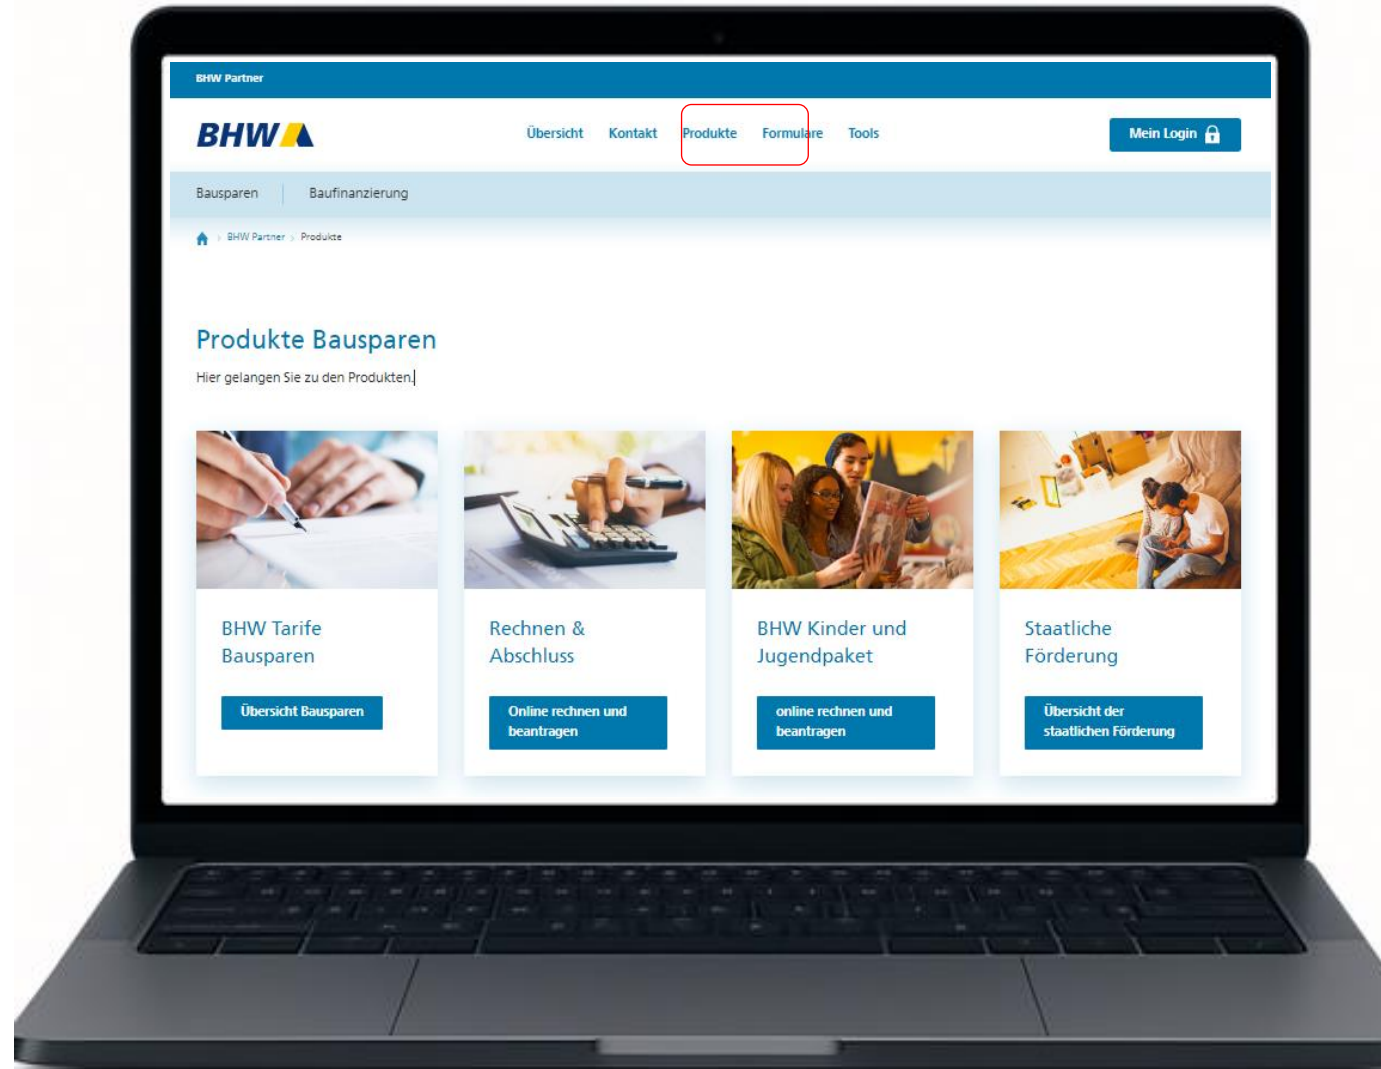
BHW Partner

BHW

Übersicht Kontakt Produkte Formulare Tools

Mein Login

Bausparen | Baufinanzierung

BHW Partner › Produkte

Produkte Bausparen

Hier gelangen Sie zu den Produkten.

BHW Tarife Bausparen

Übersicht Bausparen

Rechnen & Abschluss

Online rechnen und beantragen

BHW Kinder und Jugendpaket

online rechnen und beantragen

Staatliche Förderung

Übersicht der staatlichen Förderung